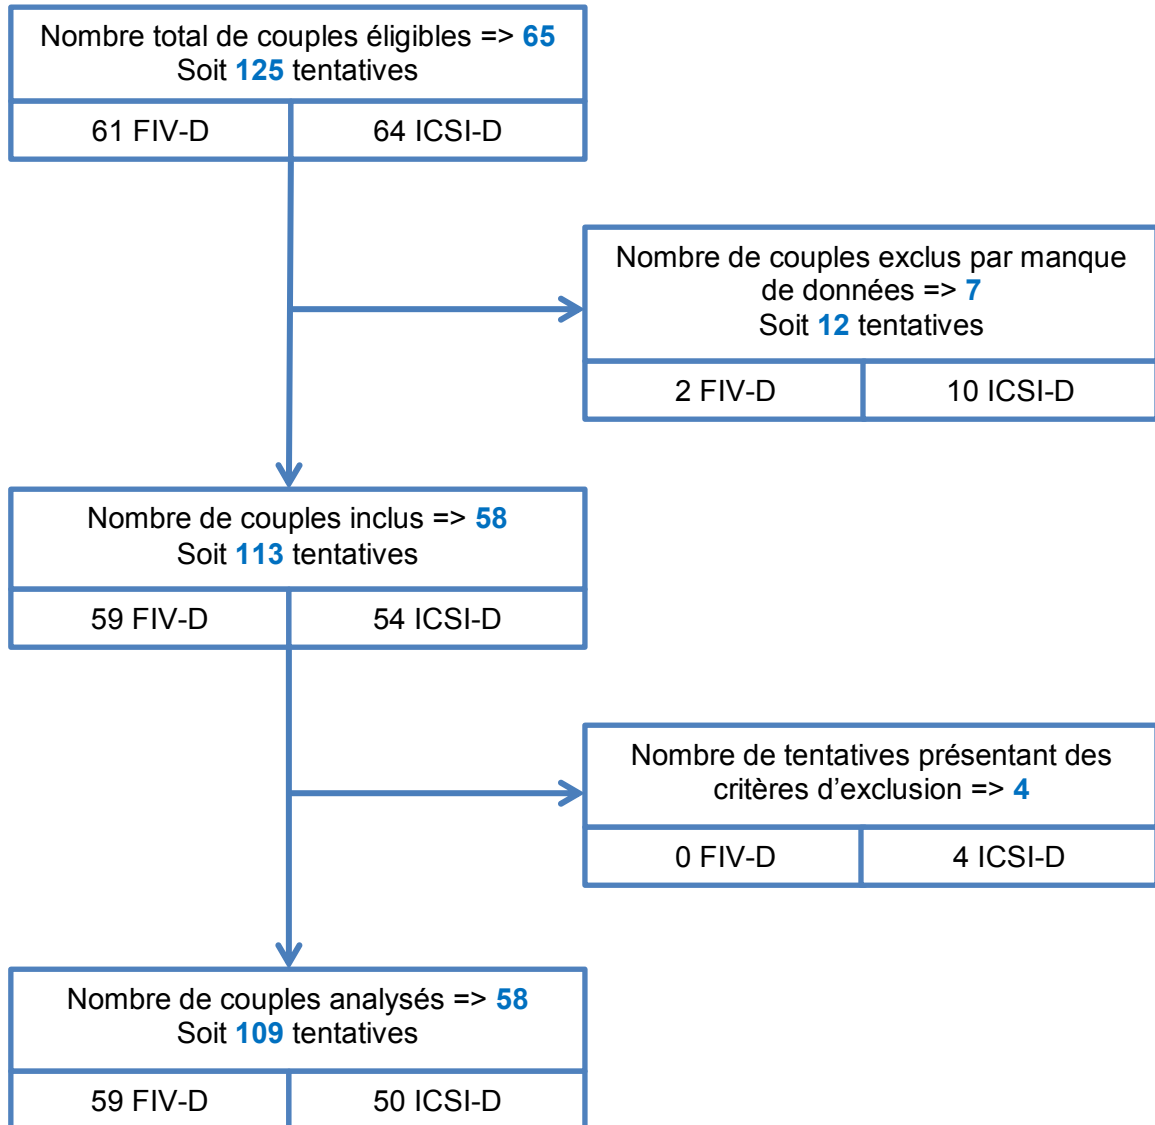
Nombre total de couples éligibles => 65
Soit 125 tentatives

61 FIV-D

64 ICSI-D

Nombre de couples exclus par manque de données => 7
Soit 12 tentatives

2 FIV-D

10 ICSI-D

Nombre de couples inclus => 58
Soit 113 tentatives

59 FIV-D

54 ICSI-D

Nombre de tentatives présentant des critères d'exclusion => 4

0 FIV-D

4 ICSI-D

Nombre de couples analysés => 58
Soit 109 tentatives

59 FIV-D

50 ICSI-D